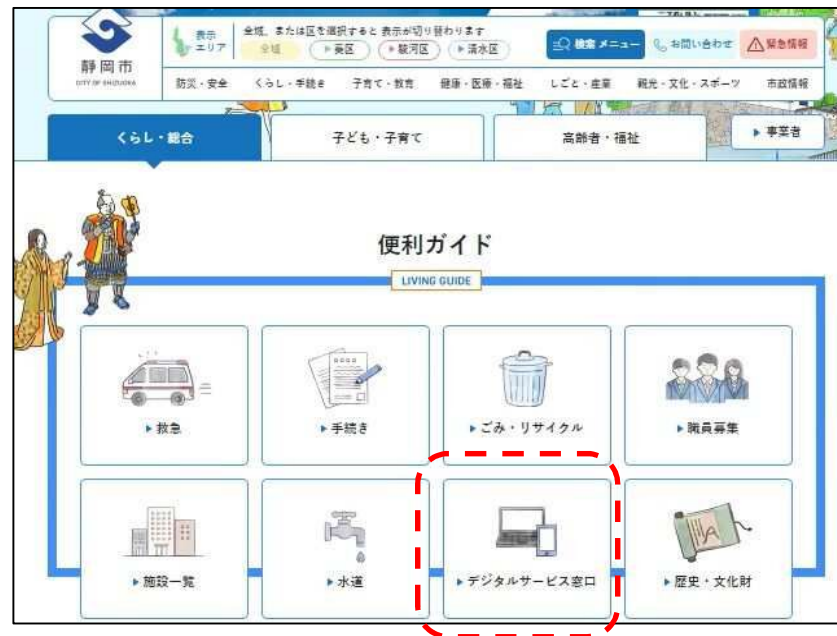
静岡市
CITY OF SHIZUOKA

表示エリア
全域、または区を選択すると 表示が切り替わります
全域　▸葵区　▸駿河区　▸清水区

検索メニュー　お問い合わせ　緊急情報

防災・安全　くらし・手続き　子育て・教育　健康・医療・福祉　しごと・産業　観光・文化・スポーツ　市政情報

くらし・総合　子ども・子育て　高齢者・福祉　▸事業者

便利ガイド
LIVING GUIDE

▸救急
▸手続き
▸ごみ・リサイクル
▸職員募集
▸施設一覧
▸水道
▸デジタルサービス窓口
▸歴史・文化財